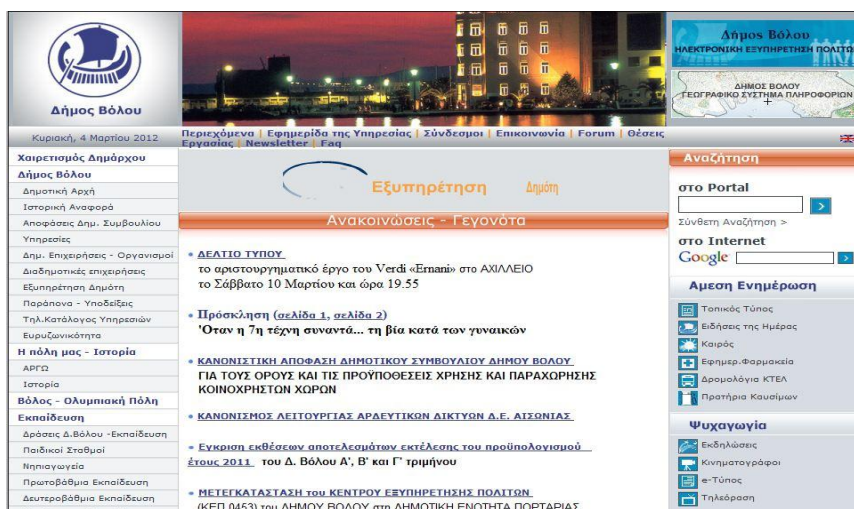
Δήμος Βόλου

Δήμος Βόλου
ΗΛΕΚΤΡΟΝΙΚΗ ΕΞΥΠΗΡΕΤΗΣΗ ΠΟΛΙΤΩΝ

ΔΗΜΟΣ ΒΟΛΟΥ
ΓΕΩΓΡΑΦΙΚΟ ΣΥΣΤΗΜΑ ΠΛΗΡΟΦΟΡΙΩΝ

Κυριακή, 4 Μαρτίου 2012

Περιεχόμενα | Εφημερίδα της Υπηρεσίας | Σύνδεσμοι | Επικοινωνία | Forum | Θέσεις Εργασίας | Newsletter | Faq

Χαιρετισμός Δημάρχου
Δήμος Βόλου
Δημοτική Αρχή
Ιστορική Αναφορά
Αποφάσεις Δημ. Συμβουλίου
Υπηρεσίες
Δημ. Επιχειρήσεις - Οργανισμοί
Διαδημοτικές επιχειρήσεις
Εξυπηρέτηση Δημότη
Παράπονα - Υποδείξεις
Τηλ.Κατάλογος Υπηρεσιών
Ευρυζωνικότητα
Η πόλη μας - Ιστορία
ΑΡΓΩ
Ιστορία
Βόλος - Ολυμπιακή Πόλη
Εκπαίδευση
Δράσεις Δ.Βόλου -Εκπαίδευση
Παιδικοί Σταθμοί
Νηπιαγωγεία
Πρωτοβάθμια Εκπαίδευση
Δευτεροβάθμια Εκπαίδευση

Εξυπηρέτηση Δημότη

Ανακοινώσεις - Γεγονότα

• ΔΕΛΤΙΟ ΤΥΠΟΥ
το αριστουργηματικό έργο του Verdi «Ernani» στο ΑΧΙΛΛΕΙΟ
το Σάββατο 10 Μαρτίου και ώρα 19.55

• Πρόσκληση (σελίδα 1, σελίδα 2)
'Οταν η 7η τέχνη συναντά... τη βία κατά των γυναικών

• ΚΑΝΟΝΙΣΤΙΚΗ ΑΠΟΦΑΣΗ ΔΗΜΟΤΙΚΟΥ ΣΥΜΒΟΥΛΙΟΥ ΔΗΜΟΥ ΒΟΛΟΥ
ΓΙΑ ΤΟΥΣ ΟΡΟΥΣ ΚΑΙ ΤΙΣ ΠΡΟΫΠΟΘΕΣΕΙΣ ΧΡΗΣΗΣ ΚΑΙ ΠΑΡΑΧΩΡΗΣΗΣ ΚΟΙΝΟΧΡΗΣΤΩΝ ΧΩΡΩΝ

• ΚΑΝΟΝΙΣΜΟΣ ΛΕΙΤΟΥΡΓΙΑΣ ΑΡΔΕΥΤΙΚΩΝ ΔΙΚΤΥΩΝ Δ.Ε. ΑΙΣΩΝΙΑΣ

• Εγκριση εκθέσεων αποτελεσμάτων εκτέλεσης του προϋπολογισμού έτους 2011 του Δ. Βόλου Α', Β' και Γ' τριμήνου

• ΜΕΤΕΓΚΑΤΑΣΤΑΣΗ του ΚΕΝΤΡΟΥ ΕΞΥΠΗΡΕΤΗΣΗΣ ΠΟΛΙΤΩΝ
(ΚΕΠ 0453) του ΔΗΜΟΥ ΒΟΛΟΥ στη ΔΗΜΟΤΙΚΗ ΕΝΟΤΗΤΑ ΠΟΡΤΑΡΙΑΣ

Αναζήτηση
στο Portal
Σύνθετη Αναζήτηση >
στο Internet
Google

Αμεση Ενημέρωση
Τοπικός Τύπος
Ειδήσεις της Ημέρας
Καιρός
Εφημερ.Φαρμακεία
Δρομολόγια ΚΤΕΛ
Πρατήρια Καυσίμων

Ψυχαγωγία
Εκδηλώσεις
Κινηματογράφοι
e-Τύπος
Τηλεόραση